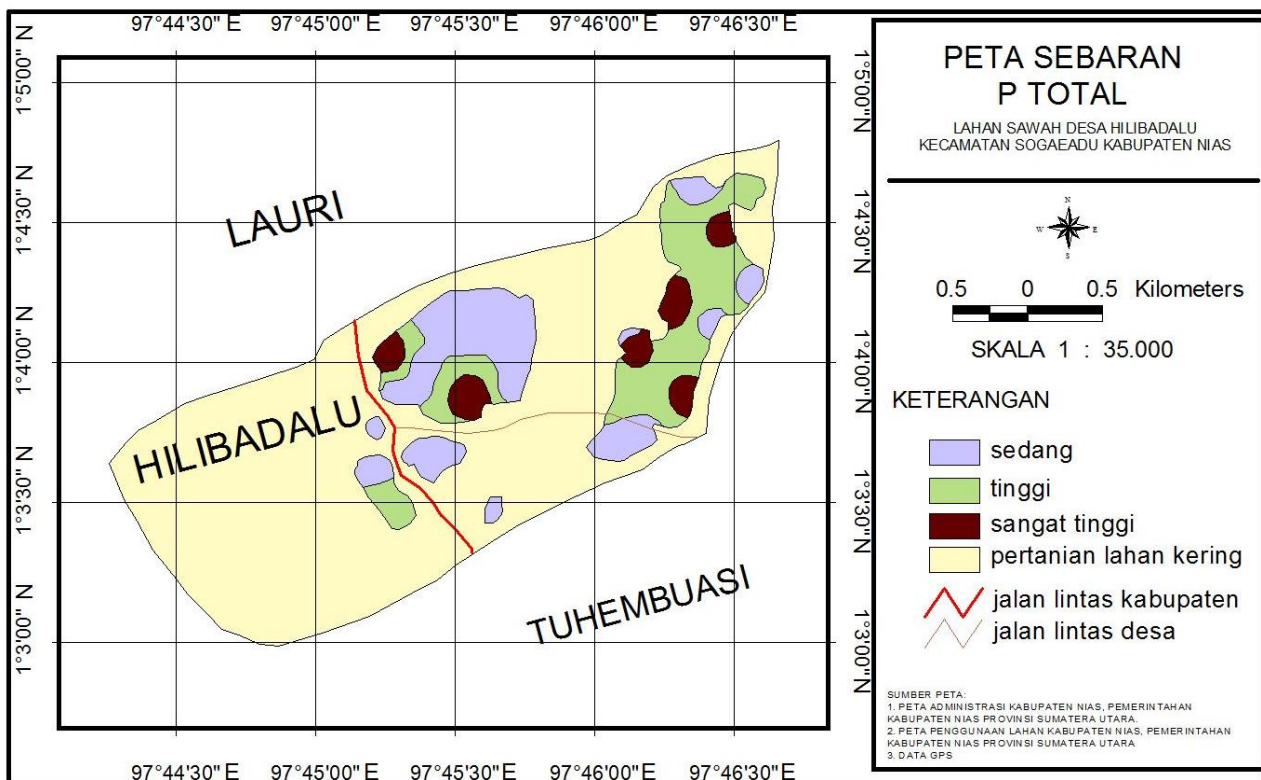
97°44'30" E 97°45'00" E 97°45'30" E 97°46'00" E 97°46'30" E

1°5'00" N
1°4'30" N
1°4'00" N
1°3'30" N
1°3'00" N

LAURI

HILIBADALU

TUHEMBUASI

1°5'00" N
1°4'30" N
1°4'00" N
1°3'30" N
1°3'00" N

97°44'30" E 97°45'00" E 97°45'30" E 97°46'00" E 97°46'30" E

PETA SEBARAN
P TOTAL

LAHAN SAWAH DESA HILIBADALU
KECAMATAN SOGAEADU KABUPATEN NIAS

N
W E
S

0.5 0 0.5 Kilometers

SKALA 1 : 35.000

KETERANGAN

sedang
tinggi
sangat tinggi
pertanian lahan kering
jalan lintas kabupaten
jalan lintas desa

SUMBER PETA:
1. PETA ADMINISTRASI KABUPATEN NIAS, PEMERINTAHAN KABUPATEN NIAS PROVINSI SUMATERA UTARA.
2. PETA PENGGUNAAN LAHAN KABUPATEN NIAS, PEMERINTAHAN KABUPATEN NIAS PROVINSI SUMATERA UTARA
3. DATA GPS